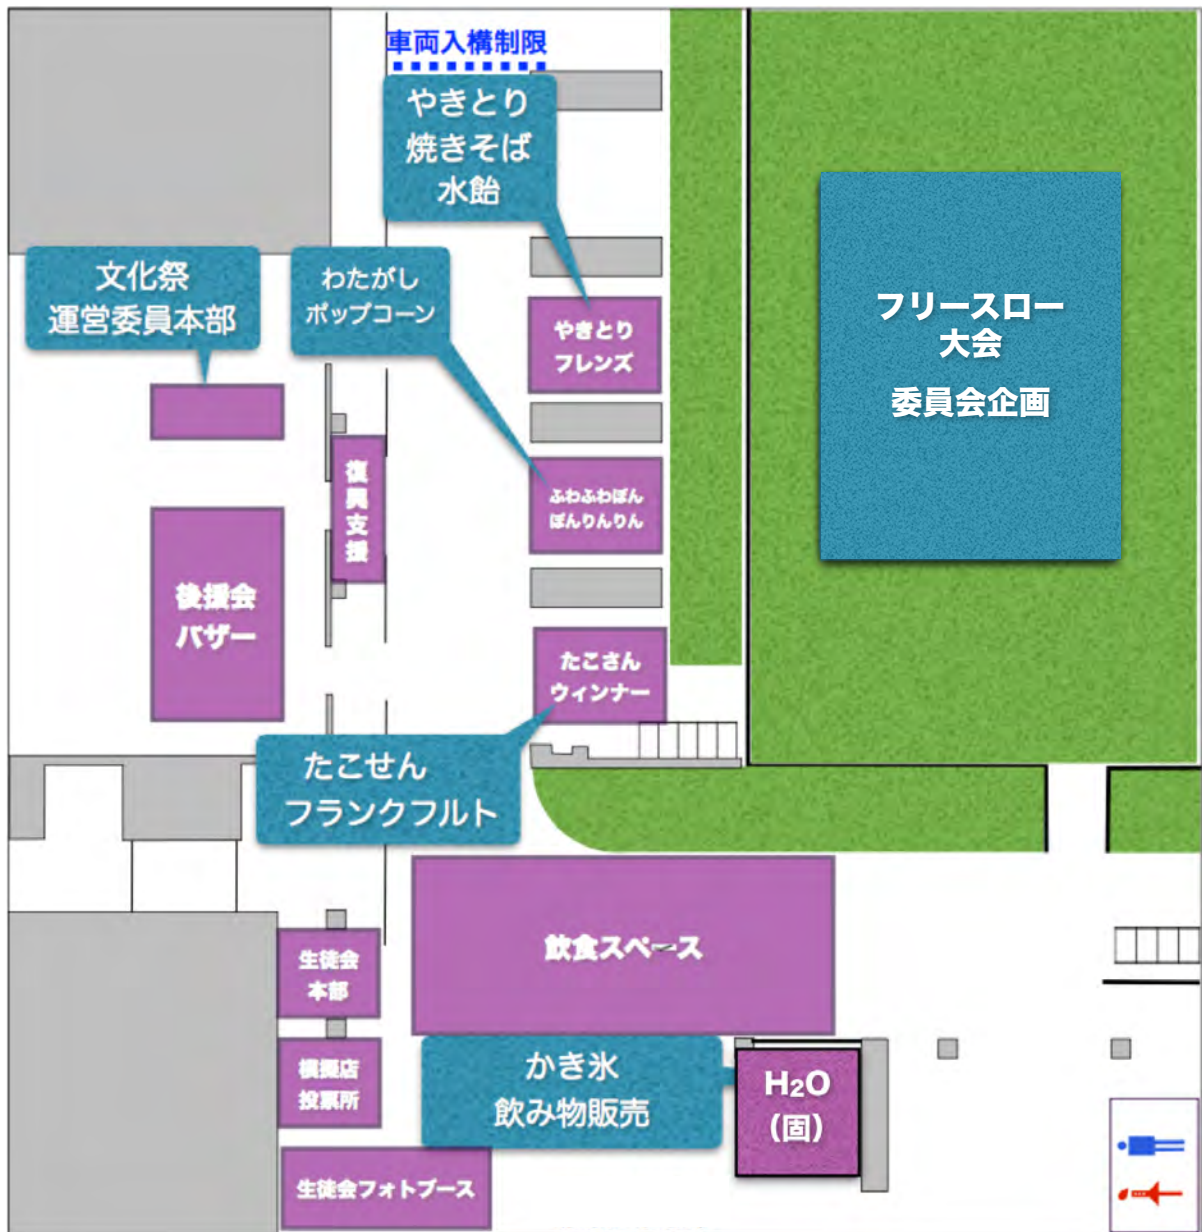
車両入構制限

やきとり
焼きそば
水飴

文化祭
運営委員本部

わたがし
ポップコーン

やきとり
フレンズ

フリースロー
大会
委員会企画

復興支援

ふわふわぽん
ぽんりんりん

後援会
バザー

たこさん
ウィンナー

たこせん
フランクフルト

飲食スペース

生徒会
本部

模擬店
投票所

かき氷
飲み物販売

$H_2O$
(固)

生徒会フォトブース